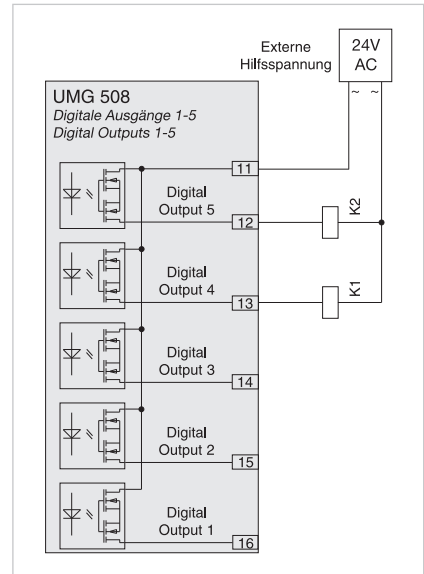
Externe Hilfsspannung

24V AC

~ ~

UMG 508
Digitale Ausgänge 1-5
Digital Outputs 1-5

11

Digital Output 5

12

K2

Digital Output 4

13

K1

Digital Output 3

14

Digital Output 2

15

Digital Output 1

16